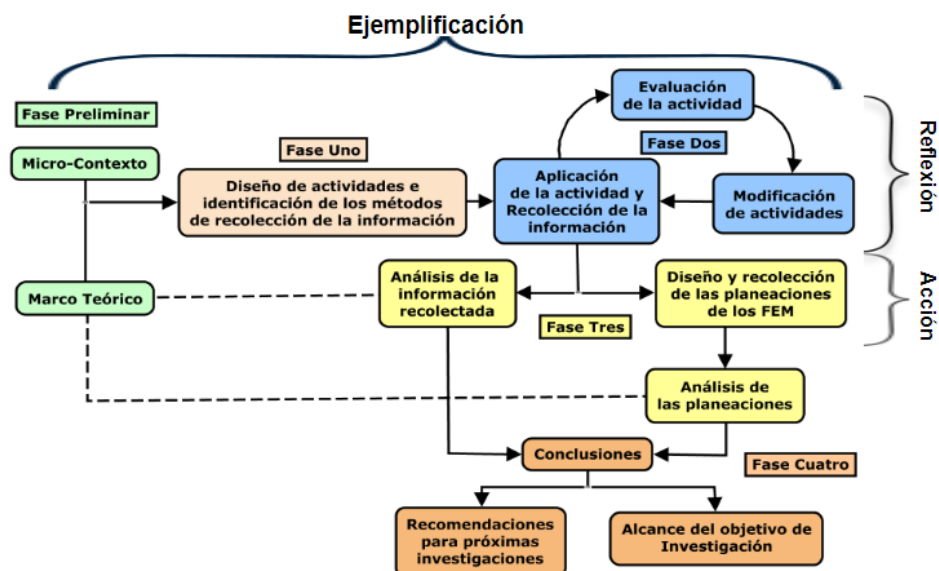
Ejemplificación

Fase Preliminar

Micro-Contexto

Fase Uno

Diseño de actividades e identificación de los métodos de recolección de la información

Evaluación de la actividad

Fase Dos

Aplicación de la actividad y Recolección de la información

Modificación de actividades

Reflexión

Acción

Marco Teórico

Análisis de la información recolectada

Diseño y recolección de las planeaciones de los FEM

Fase Tres

Análisis de las planeaciones

Conclusiones

Fase Cuatro

Recomendaciones para próximas investigaciones

Alcance del objetivo de Investigación